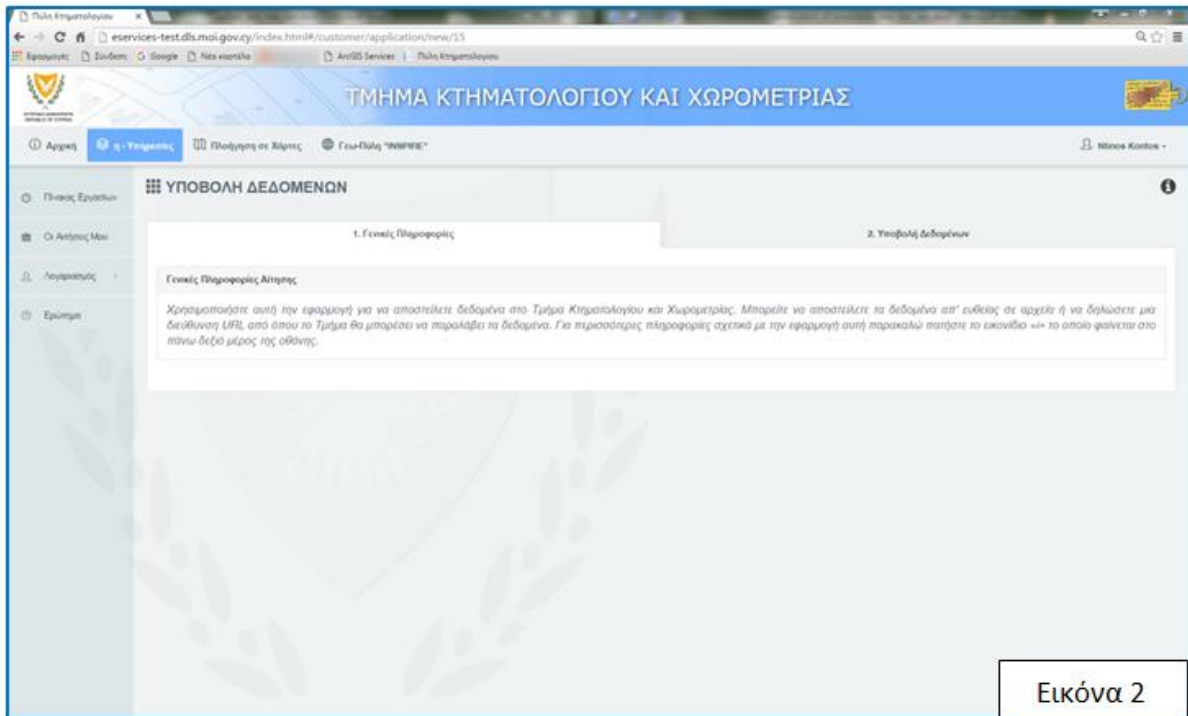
Πύλη Κτηματολογίου

eservices-test.dls.moi.gov.cy/index.html#/customer/application/new/15

Εφαρμογές Σύνδεση Google Νέα καρτέλα ArcGIS Services Πύλη Κτηματολογίου

ΤΜΗΜΑ ΚΤΗΜΑΤΟΛΟΓΙΟΥ ΚΑΙ ΧΩΡΟΜΕΤΡΙΑΣ

Αρχική η-Υπηρεσίες Πλοήγηση σε Χάρτες Γεω-Πύλη "INSPIRE"

Nitsos Kontos

Πίνακας Εργασιών

Οι Αιτήσεις Μου

Λογαριασμός

Ερώτημα

ΥΠΟΒΟΛΗ ΔΕΔΟΜΕΝΩΝ

1. Γενικές Πληροφορίες

2. Υποβολή Δεδομένων

Γενικές Πληροφορίες Αίτησης

Χρησιμοποιήστε αυτή την εφαρμογή για να αποστείλετε δεδομένα στο Τμήμα Κτηματολογίου και Χωρομετρίας. Μπορείτε να αποστείλετε τα δεδομένα απ' ευθείας σε αρχείο ή να δηλώσετε μια διεύθυνση URL από όπου το Τμήμα θα μπορέσει να παραλάβει τα δεδομένα. Για περισσότερες πληροφορίες σχετικά με την εφαρμογή αυτή παρακαλώ πατήστε το εικονίδιο «i» το οποίο φαίνεται στο πάνω δεξιό μέρος της οθόνης.

Εικόνα 2